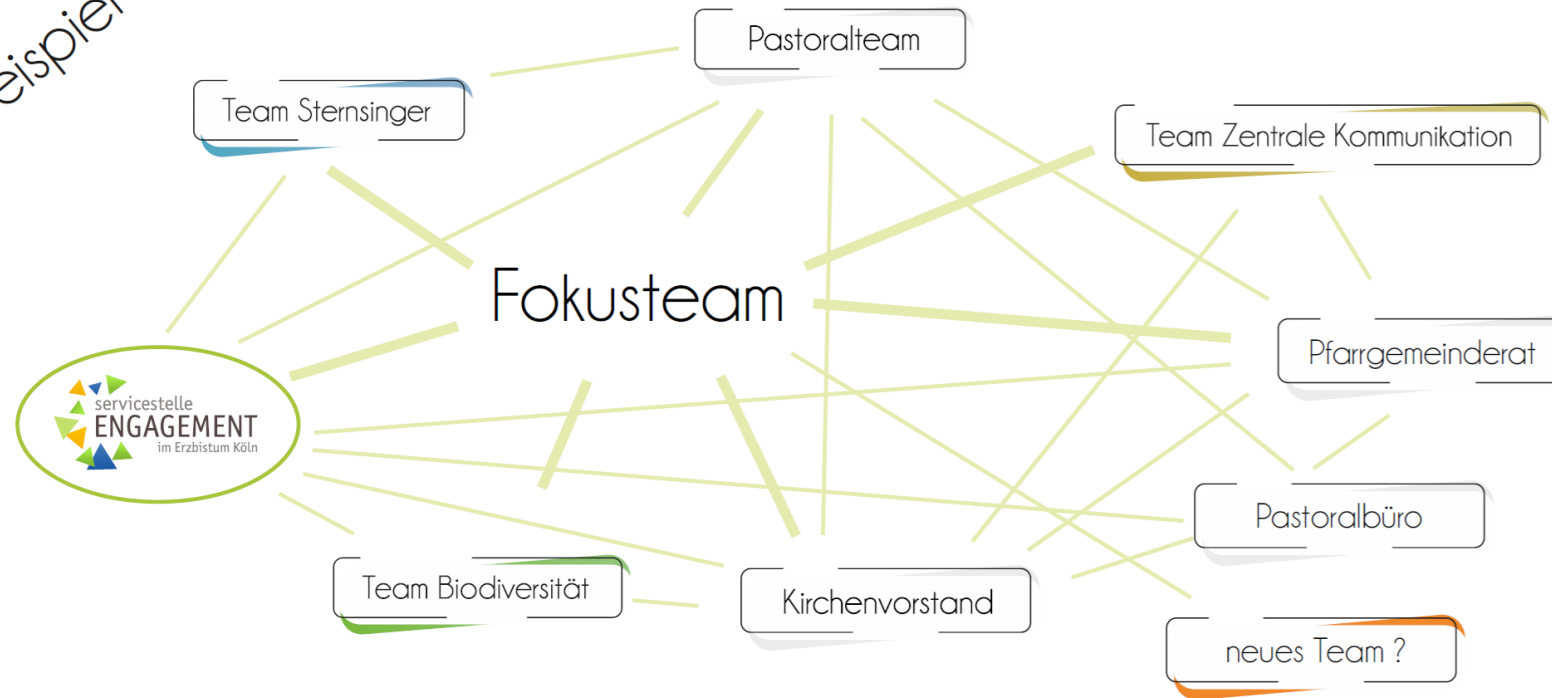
eispiel

Pastoralteam

Team Sternsinger

Team Zentrale Kommunikation

Fokusteam

Pfarrgemeinderat

servicestelle
ENGAGEMENT
im Erzbistum Köln

Pastoralbüro

Team Biodiversität

Kirchenvorstand

neues Team ?